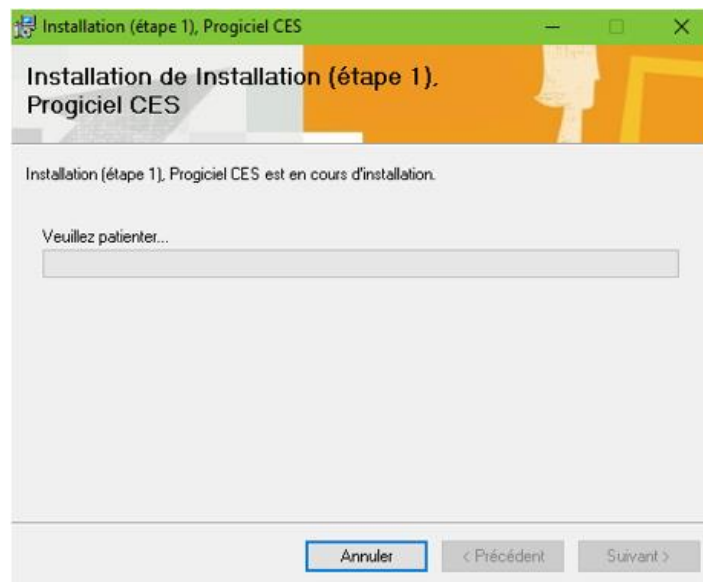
Installation (étape 1), Progiciel CES

Installation de Installation (étape 1), Progiciel CES

Installation (étape 1), Progiciel CES est en cours d'installation.

Veuillez patienter...

Annuler
< Précédent
Suivant >